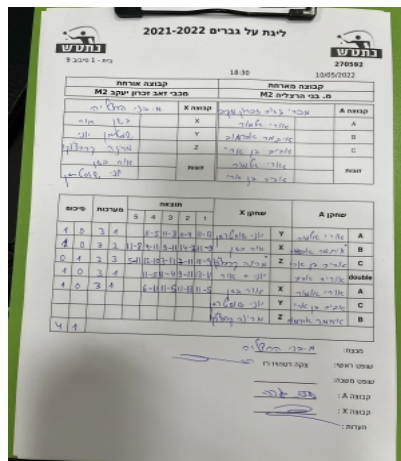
ליגת על גברים 2021-2022

נתעש

בית - 1 ליבוב 9

270592

10/05/2022

18:30

קבוצה מארחת
מ. בני הרצליה M2

קבוצה אורחת
מכבי זאב זכרון יעקב M2

| קבוצה A | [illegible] | קבוצה X | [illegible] |
|---|---|---|---|
| A | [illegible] | X | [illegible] |
| B | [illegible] | Y | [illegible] |
| C | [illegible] | Z | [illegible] |
| הפוך | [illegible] | הפוך | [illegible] |

| שחקן A | | שחקן X | | 1 | 2 | 3 | 4 | 5 | מערכות | | ניקוד | |
|---|---|---|---|---|---|---|---|---|---|---|---|---|
| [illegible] | A | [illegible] | Y | 11-10 | 11-9 | 11-4 | 5-11 | 11-5 | 1 | 3 | 0 | 1 |
| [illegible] | B | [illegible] | X | 11-9 | 11-14 | 11-13 | 11-8 | | 1 | 3 | 0 | 1 |
| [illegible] | C | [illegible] | Z | 11-5 | 11-12 | 11-11 | 11-5 | 5-11 | 3 | 2 | 1 | 0 |
| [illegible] | double | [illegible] | | 11-9 | 11-9 | 11-9 | 11-2 | | 1 | 3 | 1 | 0 |
| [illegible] | A | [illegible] | X | 11-9 | 11-5 | 11-5 | 11-6 | | 1 | 3 | 1 | 0 |
| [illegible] | C | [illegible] | Y | | | | | | | | | |
| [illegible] | B | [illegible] | Z | | | | | | | | | |
| | | | | | | | | | | | 1 | 4 |

מנצח: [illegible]

שופט ראשי: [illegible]

שופט משנה:

קבוצה A:

קבוצה X:

הערות: